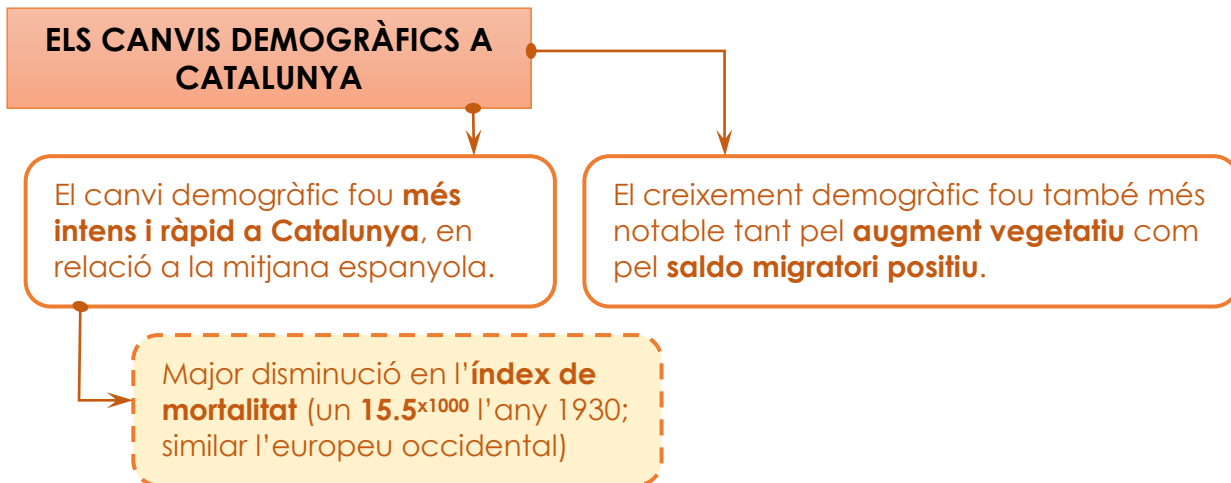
ELS CANVIS DEMOGRÀFICS A CATALUNYA

El canvi demogràfic fou **més intens i ràpid a Catalunya**, en relació a la mitjana espanyola.

El creixement demogràfic fou també més notable tant pel **augment vegetatiu** com pel **saldo migratori positiu**.

Major disminució en l'**índex de mortalitat** (un **15.5$^{x1000}$** l'any 1930; similar l'europeu occidental)